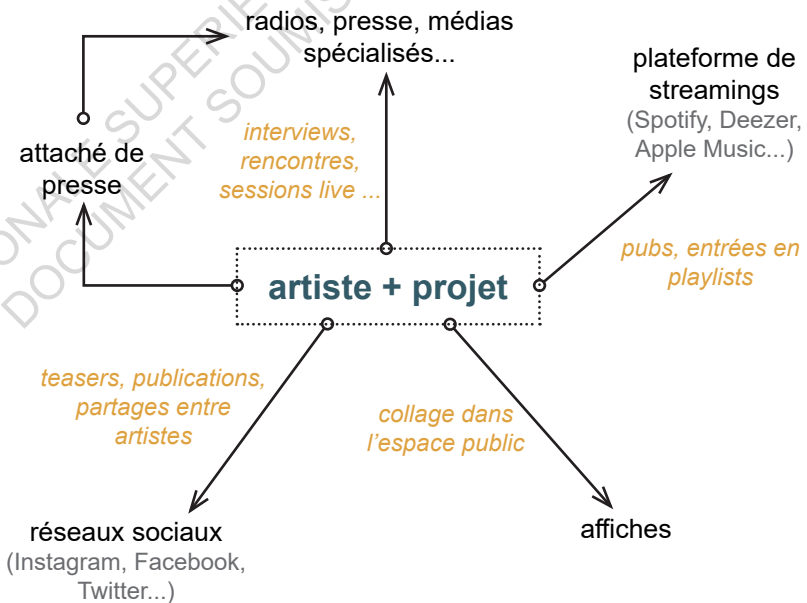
radios, presse, médias spécialisés...

plateforme de streamings
(Spotify, Deezer, Apple Music...)

attaché de presse

interviews, rencontres, sessions live ...

artiste + projet

pubs, entrées en playlists

teasers, publications, partages entre artistes

collage dans l'espace public

réseaux sociaux
(Instagram, Facebook, Twitter...)

affiches

ONALE SUPERIE
DOCUMENT SOUMIS